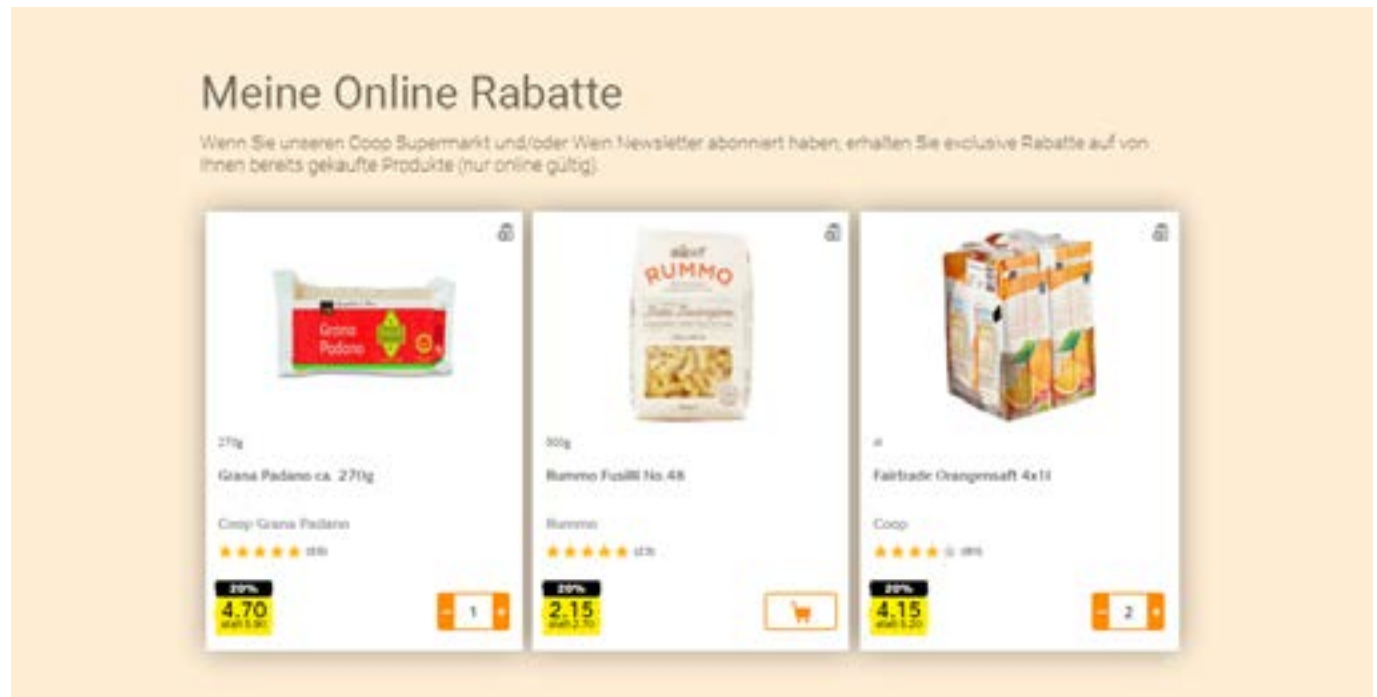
Meine Online Rabatte

Wenn Sie unseren Coop Supermarkt und/oder Wein Newsletter abonniert haben, erhalten Sie exclusive Rabatte auf von Ihnen bereits gekaufte Produkte (nur online gültig).

Grana Padano

270g

Grana Padano ca. 270g

Coop Grana Padano

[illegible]

20%

4.70

statt 5.90

1

RUMMO

500g

Rummo Fusilli No.48

Rummo

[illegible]

20%

2.15

statt 2.70

4l

Fairtrade Orangensaft 4x1l

Coop

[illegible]

20%

4.15

statt 5.20

2